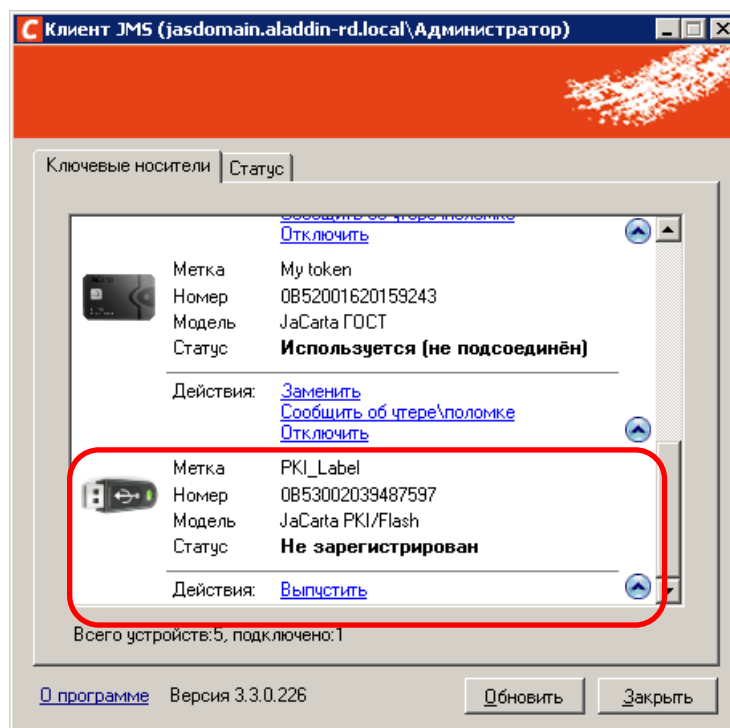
Клиент JMS (jasdomain.aladdin-rd.local\Администратор)

Ключевые носители | Статус

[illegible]
Отключить

| | |
|---|---|
| Метка | My token |
| Номер | 0B52001620159243 |
| Модель | JaCarta ГОСТ |
| Статус | **Используется (не подсоединён)** |

Действия: Заменить
Сообщить об утере\поломке
Отключить

| | |
|---|---|
| Метка | PKI_Label |
| Номер | 0B53002039487597 |
| Модель | JaCarta PKI/Flash |
| Статус | **Не зарегистрирован** |

Действия: Выпустить

Всего устройств:5, подключено:1

О программе Версия 3.3.0.226 Обновить Закрыть